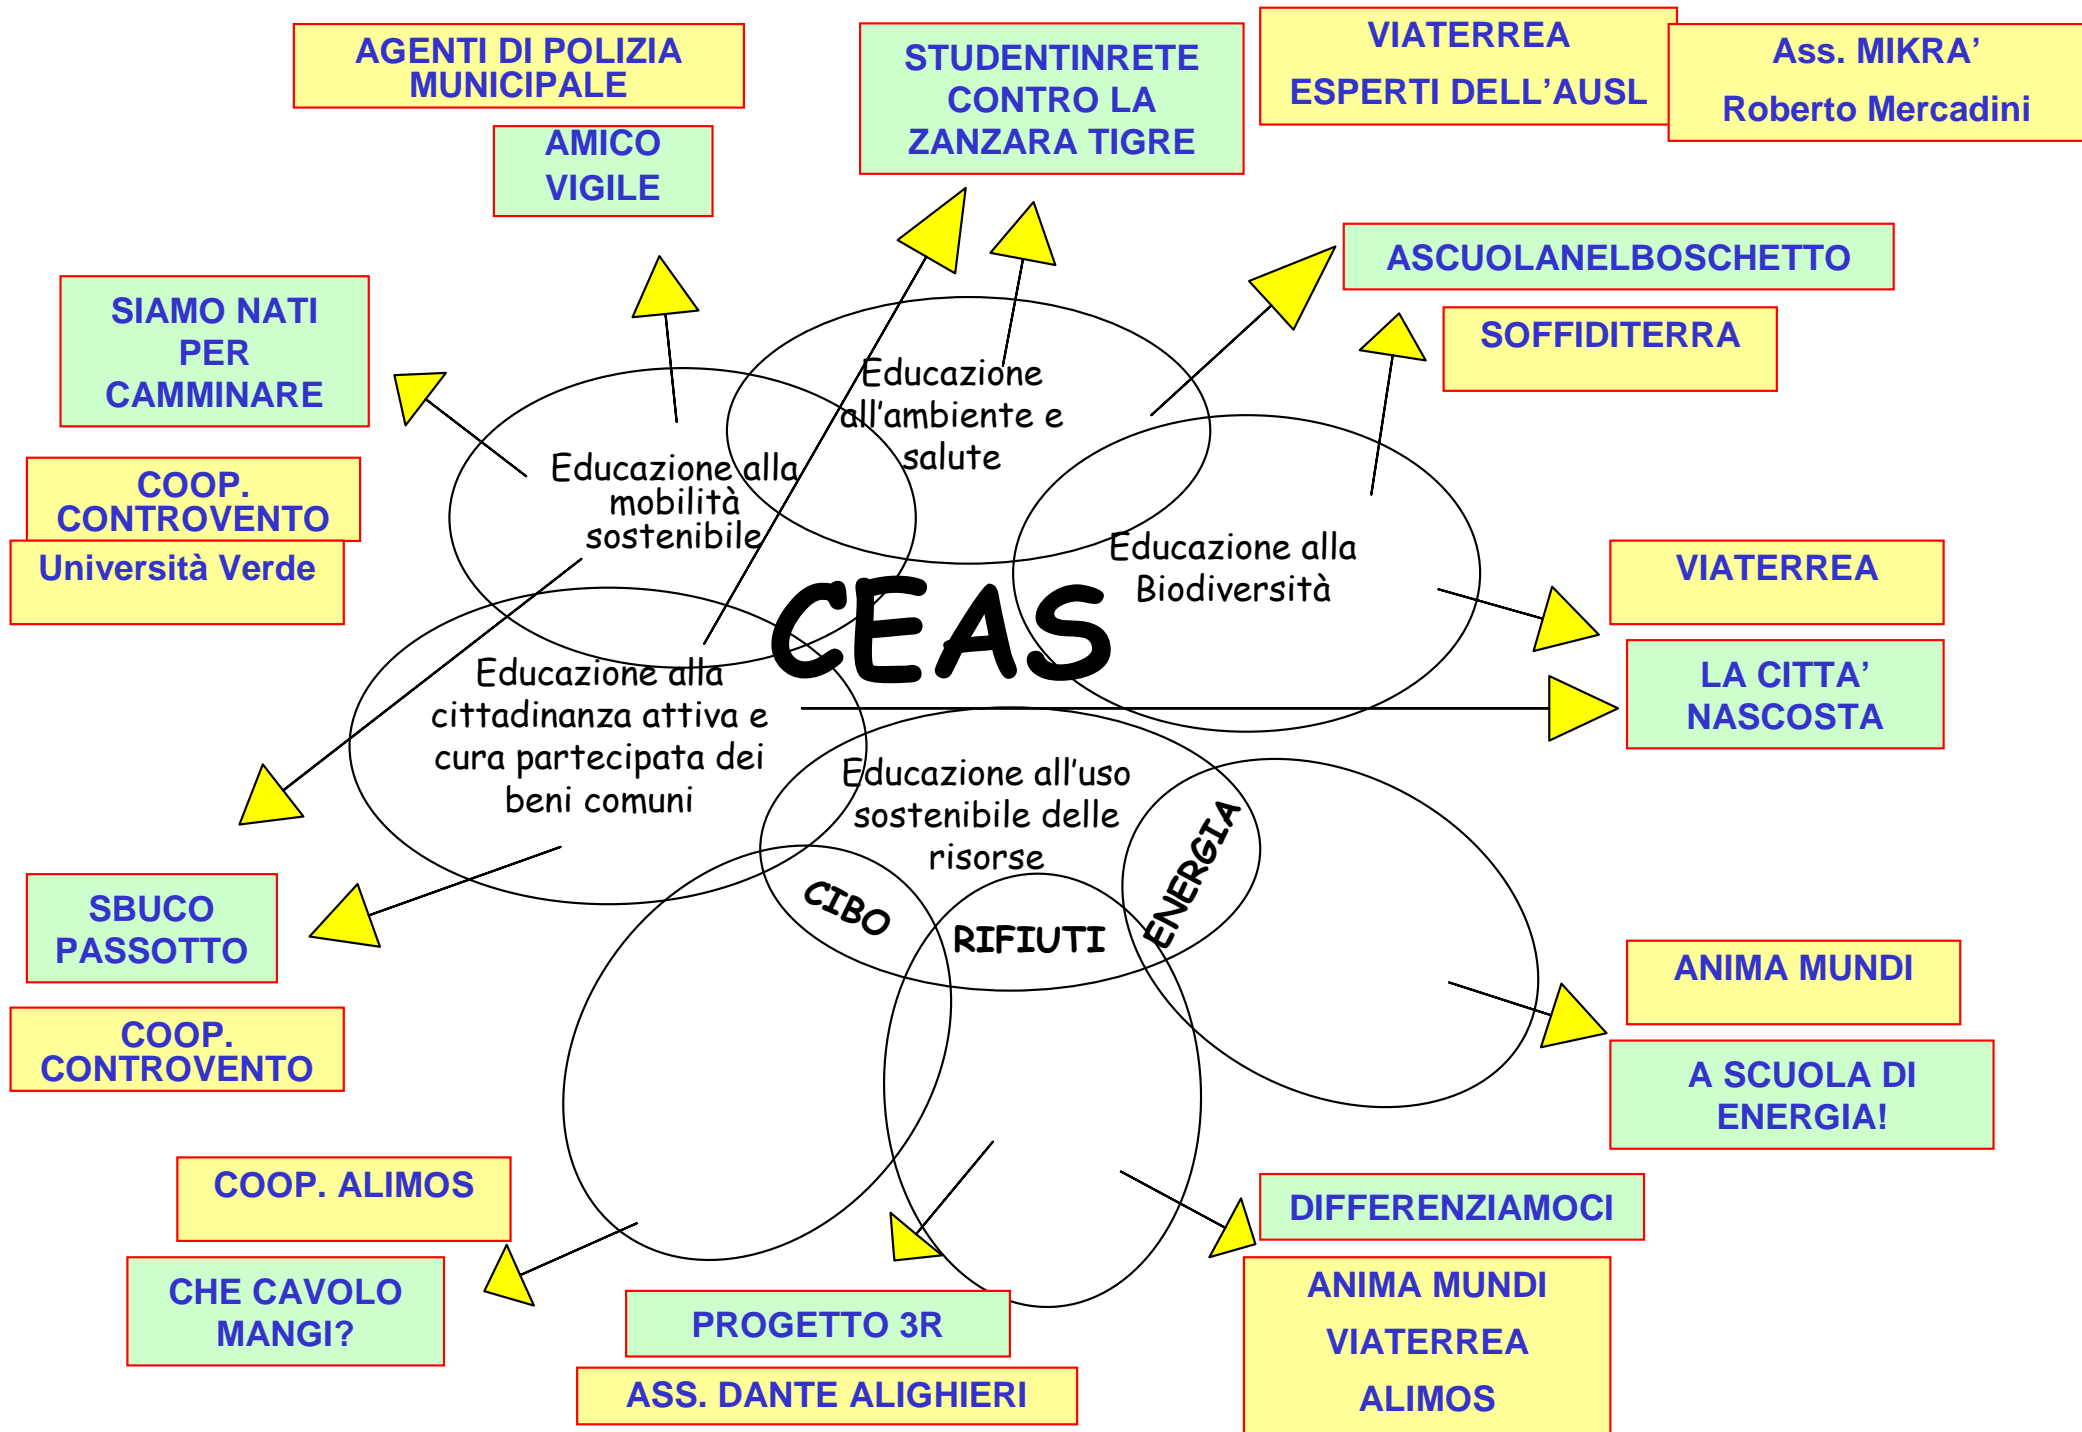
AGENTI DI POLIZIA MUNICIPALE

AMICO VIGILE

STUDENTINRETE CONTRO LA ZANZARA TIGRE

VIATERREA

ESPERTI DELL'AUSL

Ass. MIKRA'

Roberto Mercadini

ASCUOLANELBOSCHETTO

SOFFIDITERRA

SIAMO NATI PER CAMMINARE

COOP. CONTROVENTO

Università Verde

Educazione alla mobilità sostenibile

Educazione all'ambiente e salute

Educazione alla Biodiversità

VIATERREA

CEAS

LA CITTA' NASCOSTA

Educazione alla cittadinanza attiva e cura partecipata dei beni comuni

Educazione all'uso sostenibile delle risorse

CIBO

RIFIUTI

ENERGIA

SBUCO PASSOTTO

COOP. CONTROVENTO

ANIMA MUNDI

A SCUOLA DI ENERGIA!

COOP. ALIMOS

CHE CAVOLO MANGI?

PROGETTO 3R

ASS. DANTE ALIGHIERI

DIFFERENZIAMOCI

ANIMA MUNDI

VIATERREA

ALIMOS